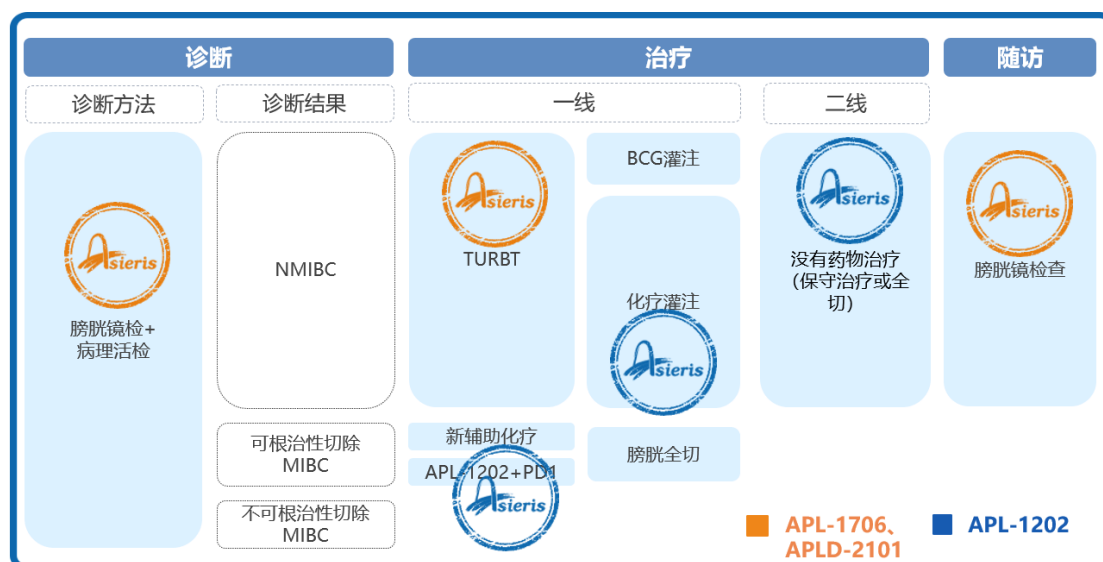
诊断

治疗

随访

诊断方法

诊断结果

一线

二线

Asieris

膀胱镜检+病理活检

NMIBC

Asieris

TURBT

BCG灌注

化疗灌注

Asieris

Asieris

没有药物治疗（保守治疗或全切）

Asieris

膀胱镜检查

可根治性切除 MIBC

新辅助化疗

APL-1202+PD1

Asieris

膀胱全切

不可根治性切除 MIBC

APL-1706、APLD-2101

APL-1202